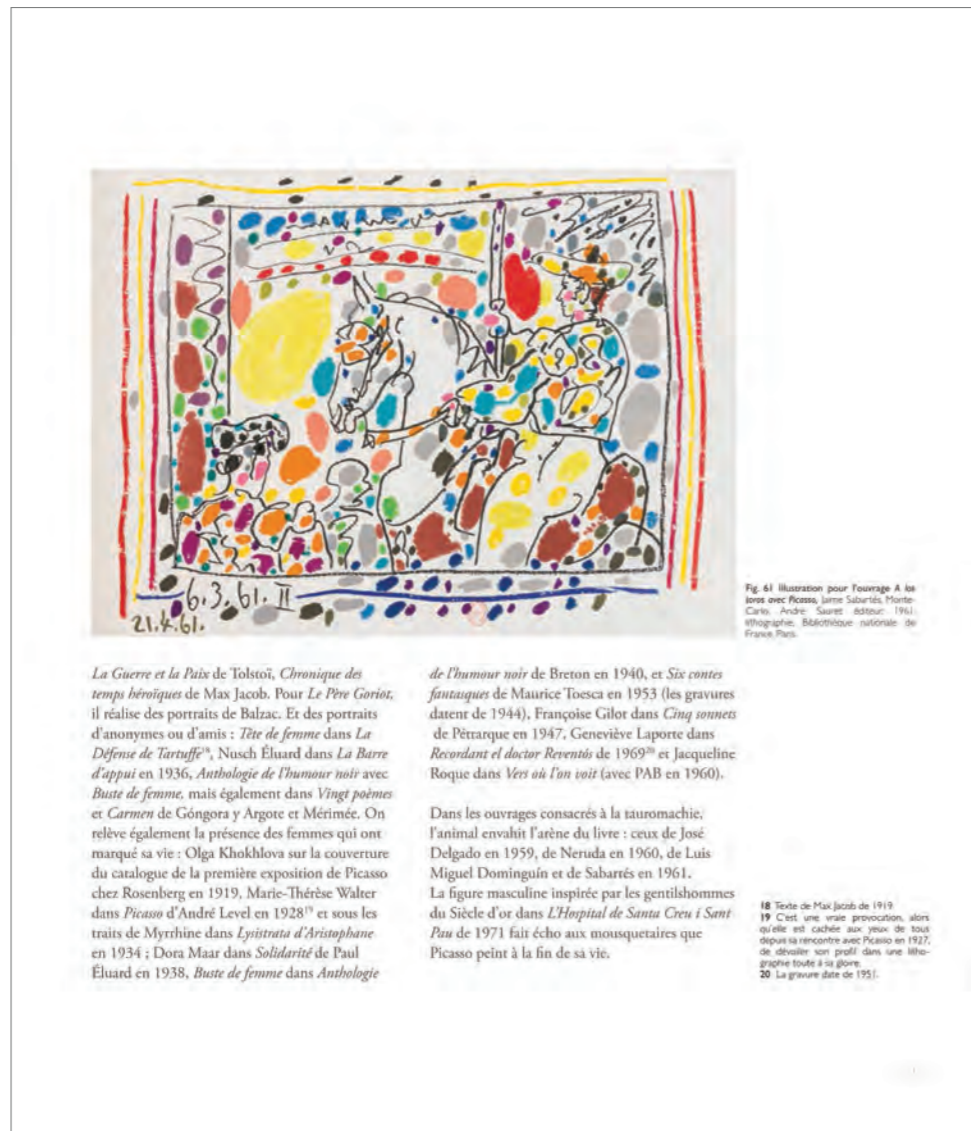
6.3.61. II
21.4.61.

Fig. 61 Illustration pour l'ouvrage A los toros avec Picasso, Jaime Sabartés, Monte-Carlo, André Sauret éditeur, 1961, lithographie, Bibliothèque nationale de France, Paris.

La Guerre et la Paix de Tolstoï, Chronique des temps héroïques de Max Jacob. Pour Le Père Goriot, il réalise des portraits de Balzac. Et des portraits d'anonymes ou d'amis : Tête de femme dans La Défense de Tartuffe$^{18}$, Nusch Éluard dans La Barre d'appui en 1936, Anthologie de l'humour noir avec Buste de femme, mais également dans Vingt poèmes et Carmen de Góngora y Argote et Mérimée. On relève également la présence des femmes qui ont marqué sa vie : Olga Khokhlova sur la couverture du catalogue de la première exposition de Picasso chez Rosenberg en 1919, Marie-Thérèse Walter dans Picasso d'André Level en 1928$^{19}$ et sous les traits de Myrrhine dans Lysistrata d'Aristophane en 1934 ; Dora Maar dans Solidarité de Paul Éluard en 1938, Buste de femme dans Anthologie de l'humour noir de Breton en 1940, et Six contes fantasques de Maurice Toesca en 1953 (les gravures datent de 1944), Françoise Gilot dans Cinq sonnets de Pétrarque en 1947, Geneviève Laporte dans Recordant el doctor Reventós de 1969$^{20}$ et Jacqueline Roque dans Vers où l'on voit (avec PAB en 1960).

Dans les ouvrages consacrés à la tauromachie, l'animal envahit l'arène du livre : ceux de José Delgado en 1959, de Neruda en 1960, de Luis Miguel Dominguín et de Sabartés en 1961.
La figure masculine inspirée par les gentilshommes du Siècle d'or dans L'Hospital de Santa Creu i Sant Pau de 1971 fait écho aux mousquetaires que Picasso peint à la fin de sa vie.

18 Texte de Max Jacob de 1919.
19 C'est une vraie provocation, alors qu'elle est cachée aux yeux de tous depuis sa rencontre avec Picasso en 1927, de dévoiler son profil dans une lithographie toute à sa gloire.
20 La gravure date de 1951.